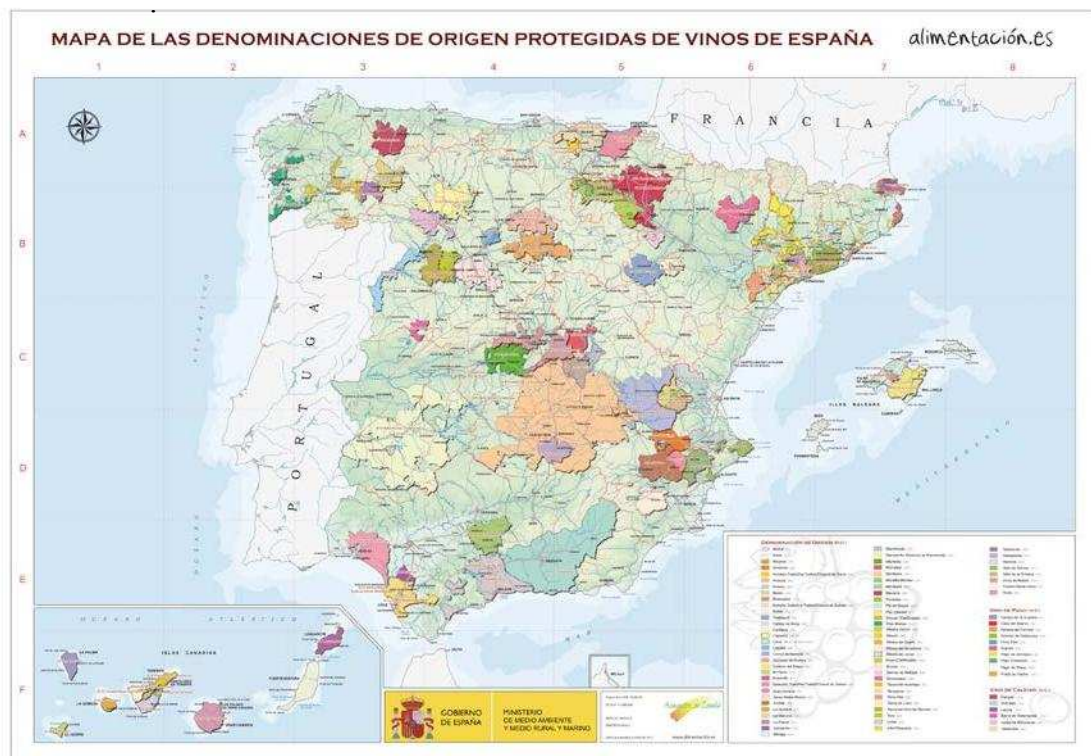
MAPA DE LAS DENOMINACIONES DE ORIGEN PROTEGIDAS DE VINOS DE ESPAÑA

alimentación.es

1 2 3 4 5 6 7 8

A B C D E F

FRANCIA

PORTUGAL

OCÉANO ATLÁNTICO

ISLAS CANARIAS

ILLES BALEARS

MALLORCA

MAR MEDITERRÁNEO

Denominación de Origen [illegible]

Vino de Pago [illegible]

Vino de Calidad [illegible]

GOBIERNO DE ESPAÑA

MINISTERIO DE MEDIO AMBIENTE Y MEDIO RURAL Y MARINO